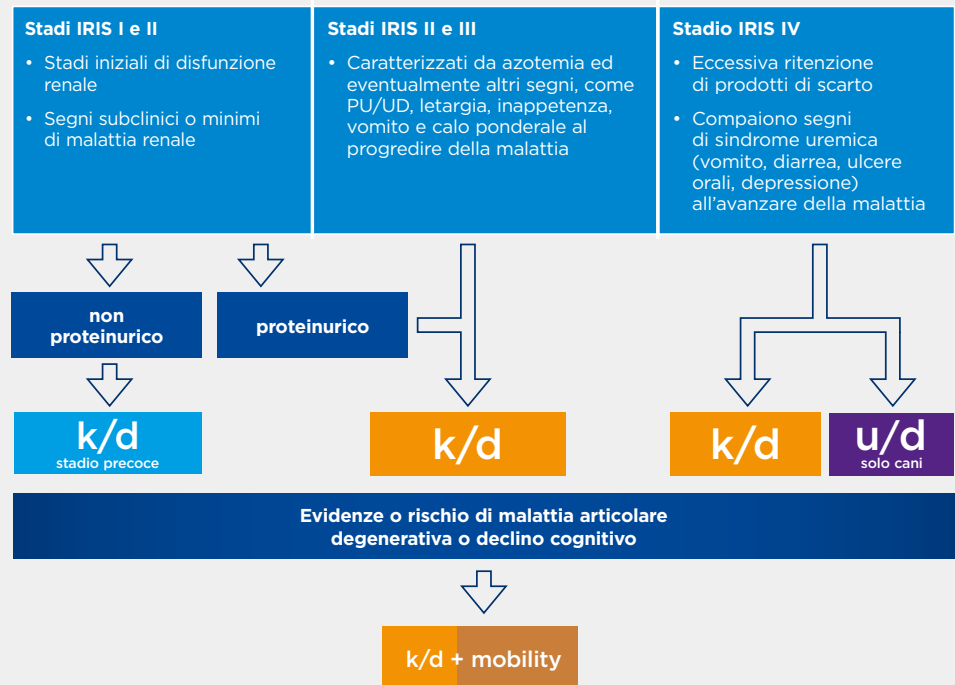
Stadi IRIS I e II

• Stadi iniziali di disfunzione renale

• Segni subclinici o minimi di malattia renale

Stadi IRIS II e III

• Caratterizzati da azotemia ed eventualmente altri segni, come PU/UD, letargia, inappetenza, vomito e calo ponderale al progredire della malattia

Stadio IRIS IV

• Eccessiva ritenzione di prodotti di scarto

• Compaiono segni di sindrome uremica (vomito, diarrea, ulcere orali, depressione) all'avanzare della malattia

non proteinurico

proteinurico

k/d
stadio precoce

k/d

k/d

u/d
solo cani

Evidenze o rischio di malattia articolare degenerativa o declino cognitivo

k/d + mobility